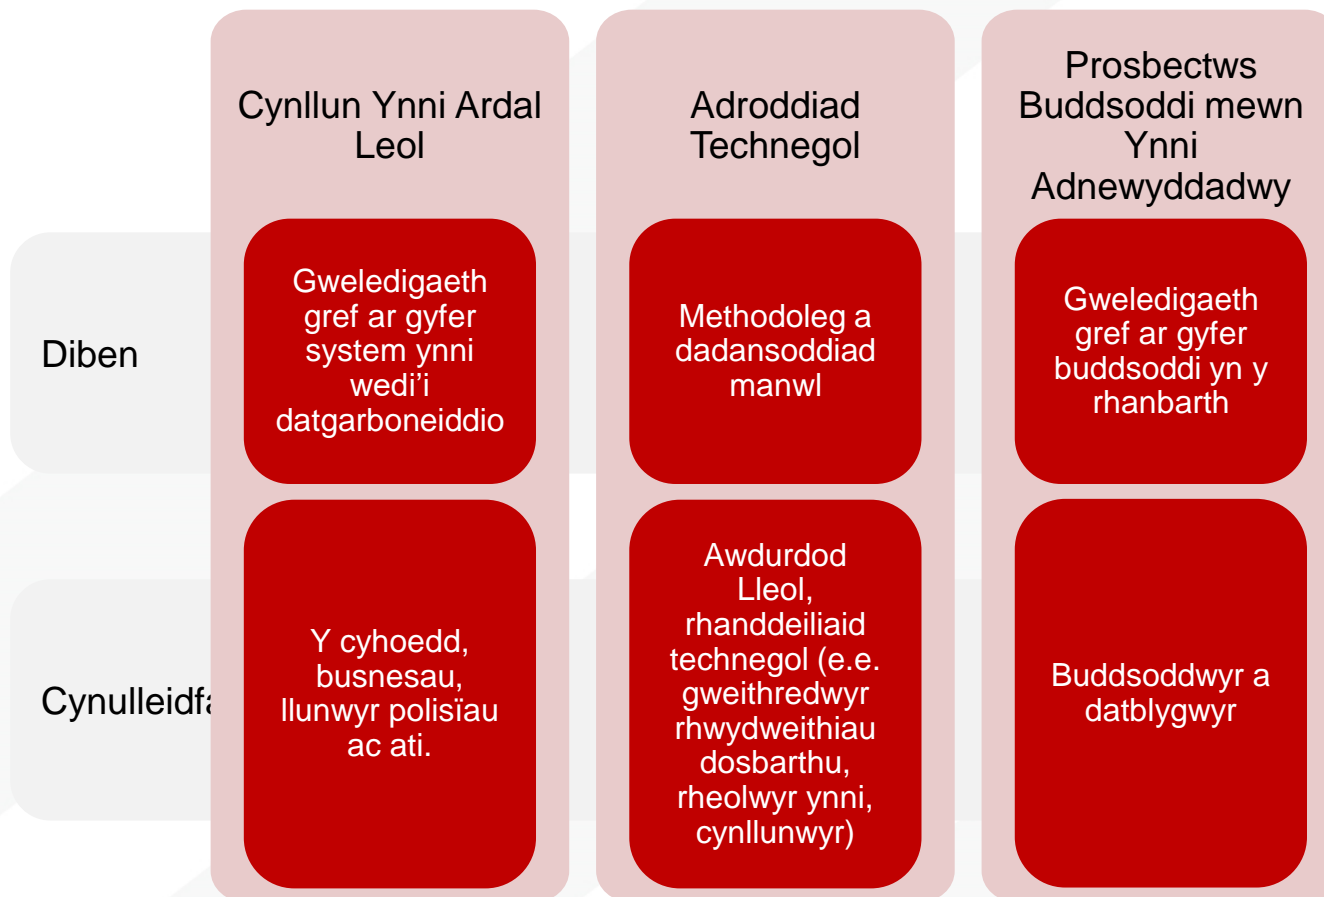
| | Cynllun Ynni Ardal Leol | Adroddiad Technegol | Prosbectws Buddsoddi mewn Ynni Adnewyddadwy |
|---|---|---|---|
| Diben | Gweledigaeth gref ar gyfer system ynni wedi'i datgarboneiddio | Methodoleg a dadansoddiad manwl | Gweledigaeth gref ar gyfer buddsoddi yn y rhanbarth |
| Cynulleidf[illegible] | Y cyhoedd, busnesau, llunwyr polisïau ac ati. | Awdurdod Lleol, rhanddeiliaid technegol (e.e. gweithredwyr rhwydweithiau dosbarthu, rheolwyr ynni, cynllunwyr) | Buddsoddwyr a datblygwyr |